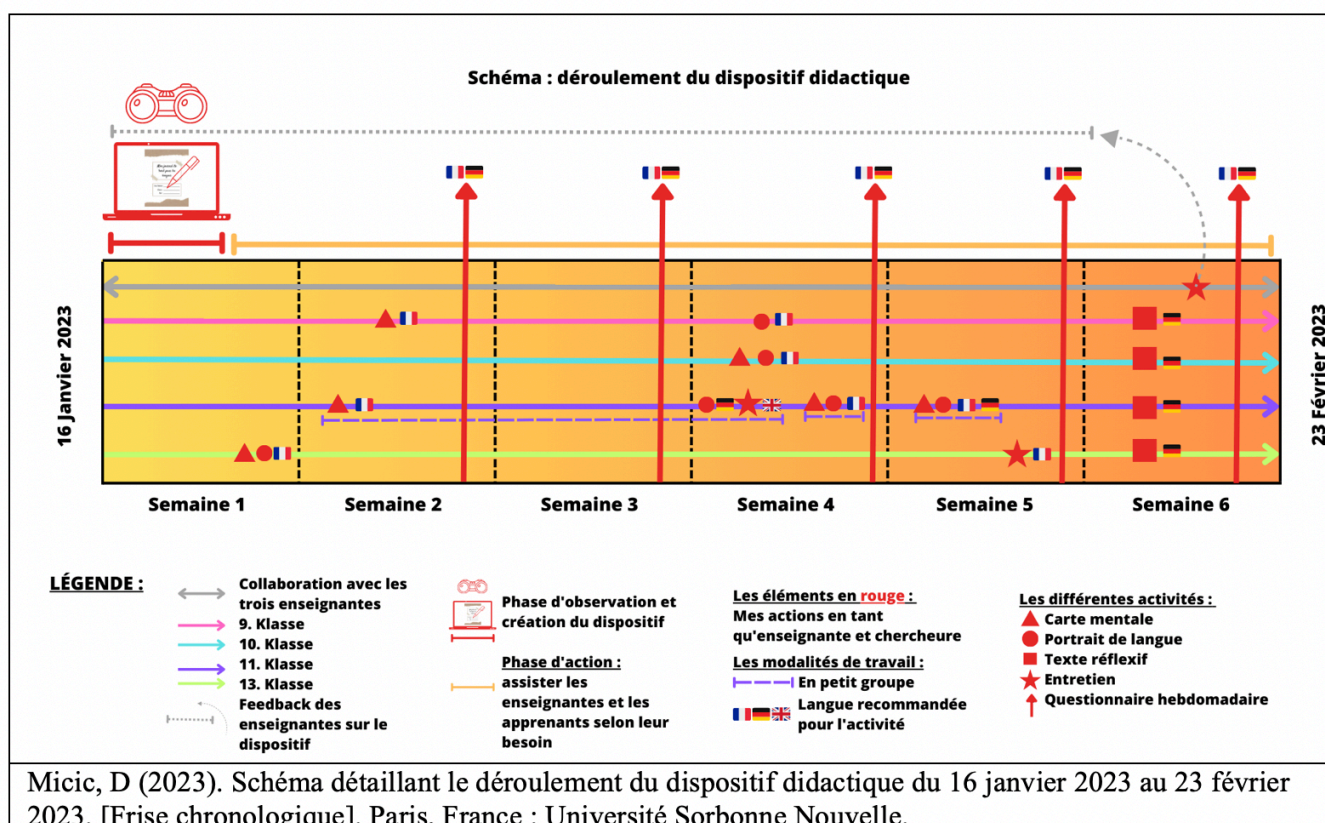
Schéma : déroulement du dispositif didactique

16 Janvier 2023

23 Février 2023

Semaine 1

Semaine 2

Semaine 3

Semaine 4

Semaine 5

Semaine 6

LÉGENDE :

Collaboration avec les trois enseignantes

9. Klasse

10. Klasse

11. Klasse

13. Klasse

Feedback des enseignantes sur le dispositif

Phase d'observation et création du dispositif

Phase d'action : assister les enseignantes et les apprenants selon leur besoin

Les éléments en rouge : Mes actions en tant qu'enseignante et chercheure

Les modalités de travail :

En petit groupe

Langue recommandée pour l'activité

Les différentes activités :

Carte mentale

Portrait de langue

Texte réflexif

Entretien

Questionnaire hebdomadaire

Micic, D (2023). Schéma détaillant le déroulement du dispositif didactique du 16 janvier 2023 au 23 février 2023. [Frise chronologique]. Paris, France : Université Sorbonne Nouvelle.